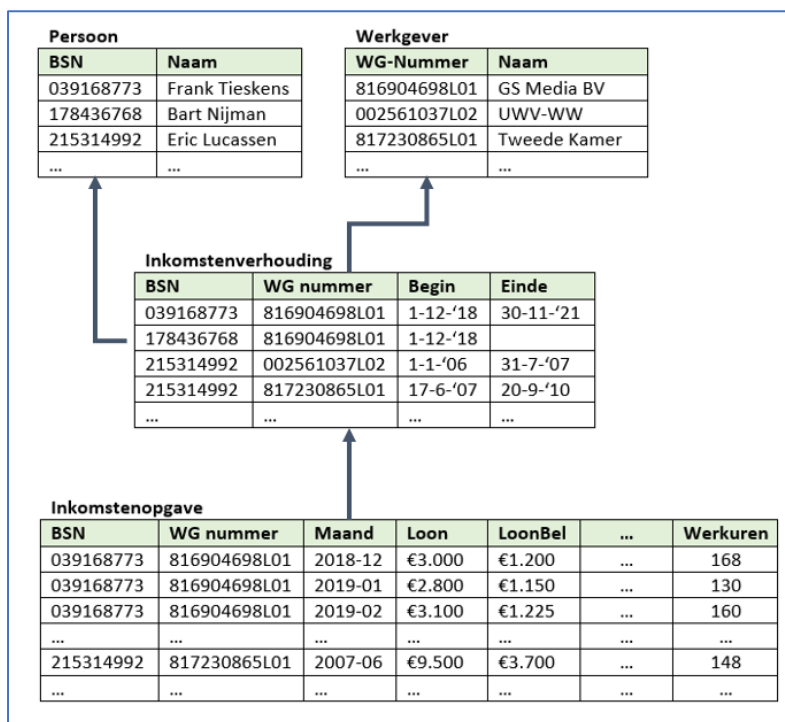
Persoon

| BSN | Naam |
|---|---|
| 039168773 | Frank Tieskens |
| 178436768 | Bart Nijman |
| 215314992 | Eric Lucassen |
| ... | ... |

Werkgever

| WG-Nummer | Naam |
|---|---|
| 816904698L01 | GS Media BV |
| 002561037L02 | UWV-WW |
| 817230865L01 | Tweede Kamer |
| ... | ... |

Inkomstenverhouding

| BSN | WG nummer | Begin | Einde |
|---|---|---|---|
| 039168773 | 816904698L01 | 1-12-'18 | 30-11-'21 |
| 178436768 | 816904698L01 | 1-12-'18 | |
| 215314992 | 002561037L02 | 1-1-'06 | 31-7-'07 |
| 215314992 | 817230865L01 | 17-6-'07 | 20-9-'10 |
| ... | ... | ... | ... |

Inkomstenopgave

| BSN | WG nummer | Maand | Loon | LoonBel | ... | Werkuren |
|---|---|---|---|---|---|---|
| 039168773 | 816904698L01 | 2018-12 | €3.000 | €1.200 | ... | 168 |
| 039168773 | 816904698L01 | 2019-01 | €2.800 | €1.150 | ... | 130 |
| 039168773 | 816904698L01 | 2019-02 | €3.100 | €1.225 | ... | 160 |
| ... | ... | ... | ... | ... | ... | ... |
| 215314992 | 817230865L01 | 2007-06 | €9.500 | €3.700 | ... | 148 |
| ... | ... | ... | ... | ... | ... | ... |